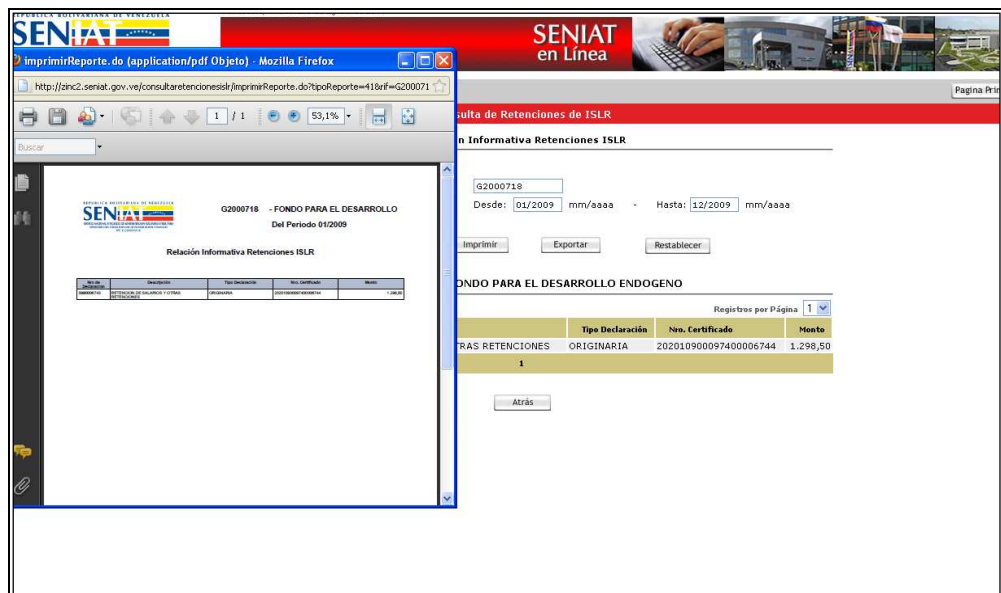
REPÚBLICA BOLIVARIANA DE VENEZUELA
SENIAT

imprimirReporte.do (application/pdf Objeto) - Mozilla Firefox

http://zinc2.seniat.gov.ve/consultaretencionesislr/imprimirReporte.do?tipoReporte=41&rif=G200071

1 / 1 53,1%

Buscar

REPÚBLICA BOLIVARIANA DE VENEZUELA
SENIAT

G2000718 - FONDO PARA EL DESARROLLO
Del Periodo 01/2009

Relación Informativa Retenciones ISLR

| Nro de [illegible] | Descripción | Tipo Declaración | Nro. Certificado | Monto |
|---|---|---|---|---|
| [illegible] | RETENCION DE SALARIOS Y OTRAS RETENCIONES | ORIGINARIA | 202010900097400006744 | 1.298,50 |

SENIAT
en Línea

Pagina Prir

sulta de Retenciones de ISLR

n Informativa Retenciones ISLR

G2000718

Desde: 01/2009 mm/aaaa - Hasta: 12/2009 mm/aaaa

Imprimir Exportar Restablecer

ONDO PARA EL DESARROLLO ENDOGENO

Registros por Página 1

| | Tipo Declaración | Nro. Certificado | Monto |
|---|---|---|---|
| TRAS RETENCIONES | ORIGINARIA | 202010900097400006744 | 1.298,50 |
| 1 | | | |

Atrás